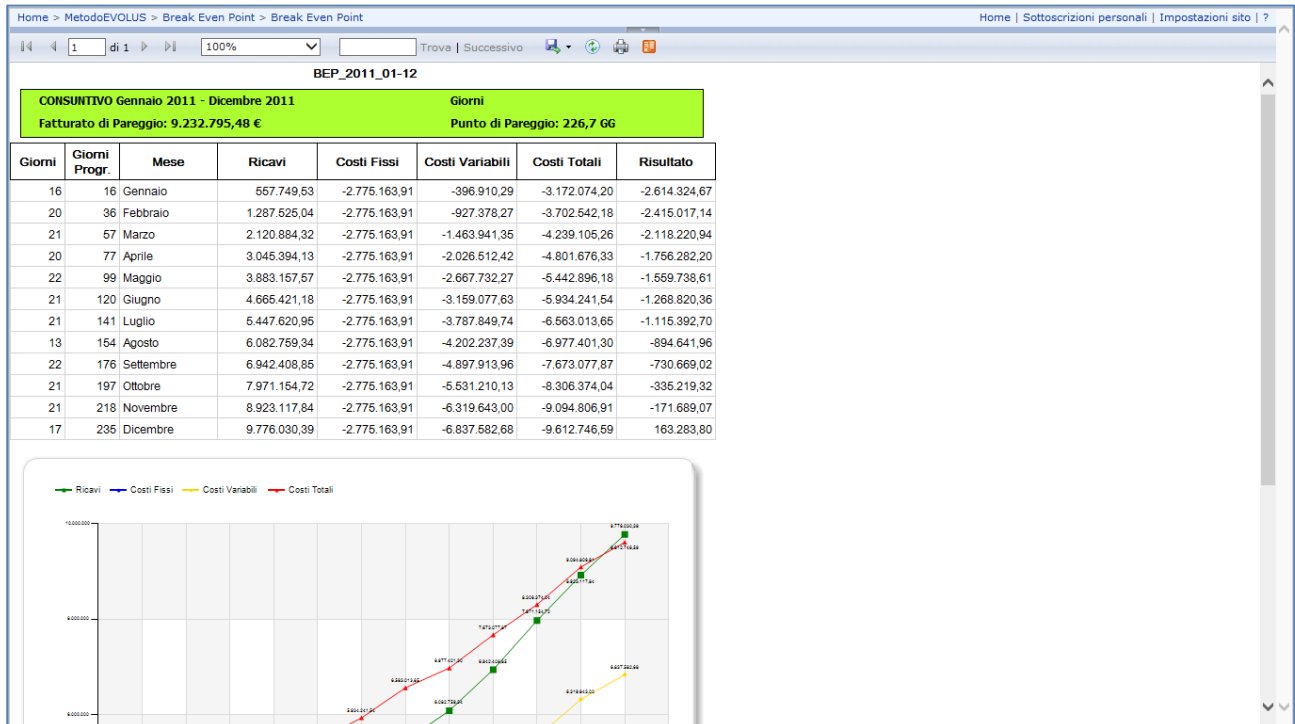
Home > MetodoEVOLUS > Break Even Point > Break Even Point

Home | Sottoscrizioni personali | Impostazioni sito | ?

1 di 1 100% Trova | Successivo

BEP_2011_01-12

CONSUNTIVO Gennaio 2011 - Dicembre 2011 Giorni

Fatturato di Pareggio: 9.232.795,48 € Punto di Pareggio: 226,7 GG

| Giorni | Giorni Progr. | Mese | Ricavi | Costi Fissi | Costi Variabili | Costi Totali | Risultato |
|---|---|---|---|---|---|---|---|
| 16 | 16 | Gennaio | 557.749,53 | -2.775.163,91 | -396.910,29 | -3.172.074,20 | -2.614.324,67 |
| 20 | 36 | Febbraio | 1.287.525,04 | -2.775.163,91 | -927.378,27 | -3.702.542,18 | -2.415.017,14 |
| 21 | 57 | Marzo | 2.120.884,32 | -2.775.163,91 | -1.463.941,35 | -4.239.105,26 | -2.118.220,94 |
| 20 | 77 | Aprile | 3.045.394,13 | -2.775.163,91 | -2.026.512,42 | -4.801.676,33 | -1.756.282,20 |
| 22 | 99 | Maggio | 3.883.157,57 | -2.775.163,91 | -2.667.732,27 | -5.442.896,18 | -1.559.738,61 |
| 21 | 120 | Giugno | 4.665.421,18 | -2.775.163,91 | -3.159.077,63 | -5.934.241,54 | -1.268.820,36 |
| 21 | 141 | Luglio | 5.447.620,95 | -2.775.163,91 | -3.787.849,74 | -6.563.013,65 | -1.115.392,70 |
| 13 | 154 | Agosto | 6.082.759,34 | -2.775.163,91 | -4.202.237,39 | -6.977.401,30 | -894.641,96 |
| 22 | 176 | Settembre | 6.942.408,85 | -2.775.163,91 | -4.897.913,96 | -7.673.077,87 | -730.669,02 |
| 21 | 197 | Ottobre | 7.971.154,72 | -2.775.163,91 | -5.531.210,13 | -8.306.374,04 | -335.219,32 |
| 21 | 218 | Novembre | 8.923.117,84 | -2.775.163,91 | -6.319.643,00 | -9.094.806,91 | -171.689,07 |
| 17 | 235 | Dicembre | 9.776.030,39 | -2.775.163,91 | -6.837.582,68 | -9.612.746,59 | 163.283,80 |

Ricavi Costi Fissi Costi Variabili Costi Totali

10.000.000
8.000.000
6.000.000
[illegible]